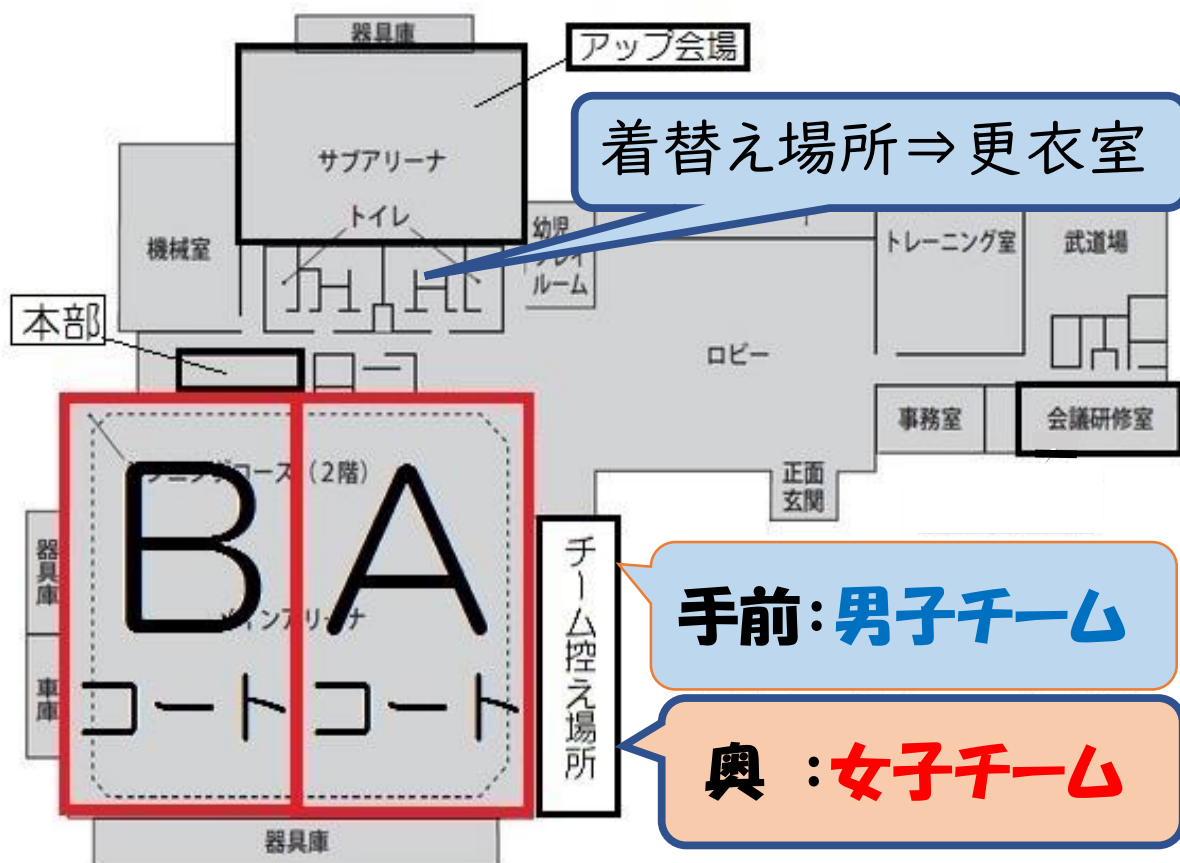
器具庫

アップ会場

サブアリーナ

着替え場所⇒更衣室

トイレ

幼児プレイルーム

機械室

トレーニング室

武道場

本部

ロビー

事務室

会議研修室

ランニングコース（2階）

B
コート

A
コート

メインアリーナ

正面玄関

チーム控え場所

手前：男子チーム

奥　：女子チーム

器具庫

車庫

器具庫